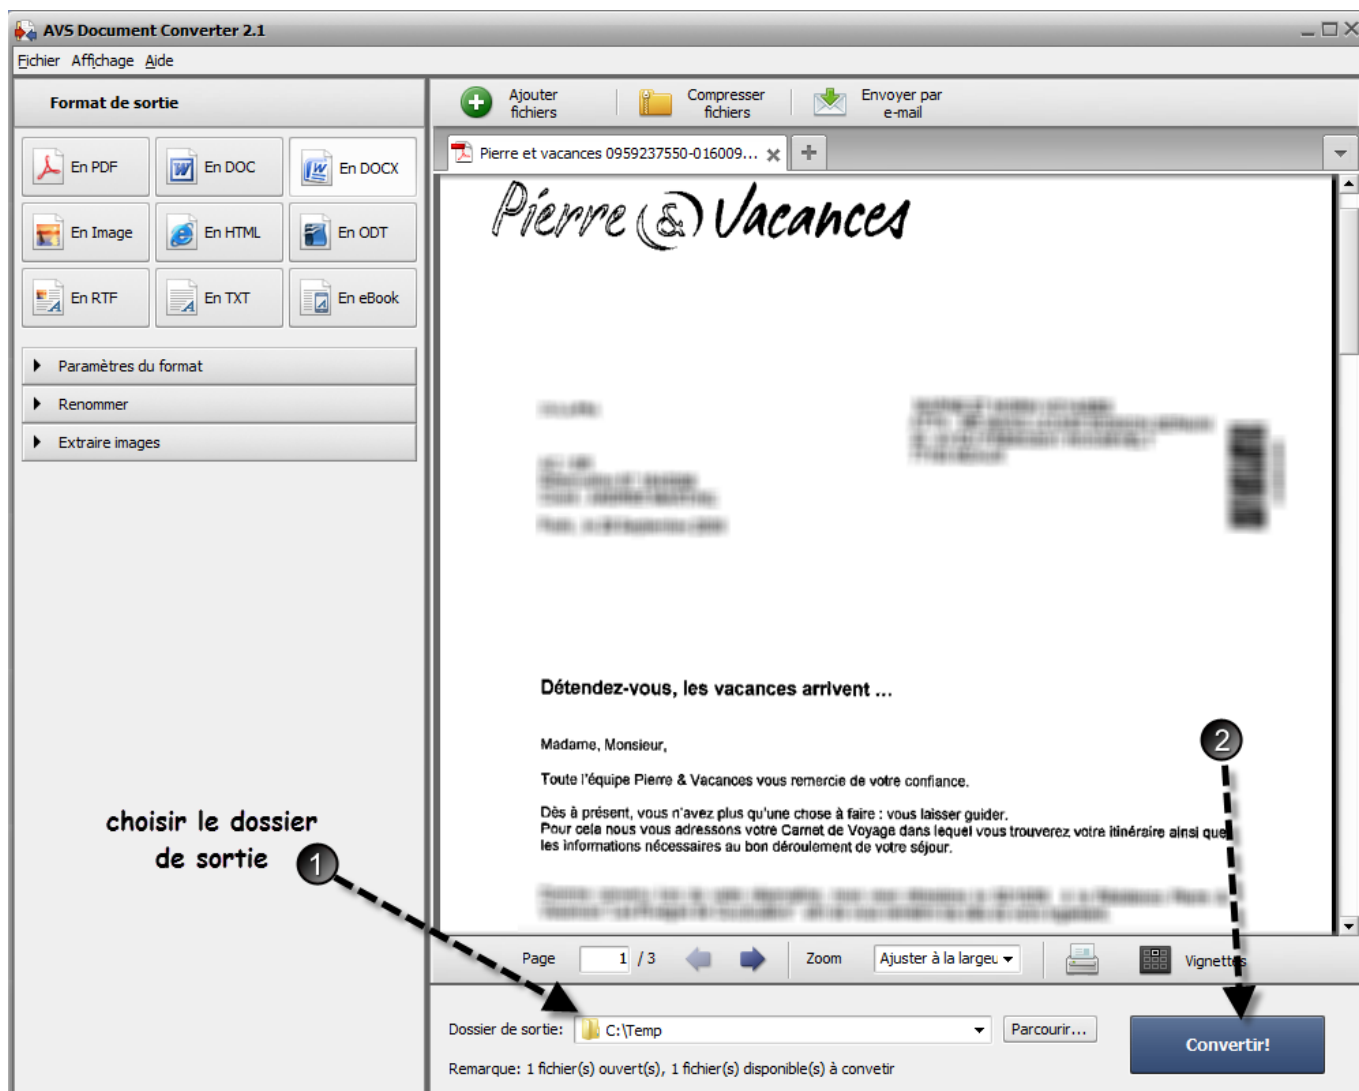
AVS Document Converter 2.1

Fichier Affichage Aide

Format de sortie

En PDF
En DOC
En DOCX
En Image
En HTML
En ODT
En RTF
En TXT
En eBook

Paramètres du format
Renommer
Extraire images

Ajouter fichiers
Compresser fichiers
Envoyer par e-mail

Pierre et vacances 0959237550-016009...

Pierre & Vacances

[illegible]

Détendez-vous, les vacances arrivent ...

Madame, Monsieur,

Toute l'équipe Pierre & Vacances vous remercie de votre confiance.

Dès à présent, vous n'avez plus qu'une chose à faire : vous laisser guider.
Pour cela nous vous adressons votre Carnet de Voyage dans lequel vous trouverez votre itinéraire ainsi que les informations nécessaires au bon déroulement de votre séjour.

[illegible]

choisir le dossier de sortie

1

2

Page 1 / 3 Zoom Ajuster à la largeu Vignettes

Dossier de sortie: C:\Temp Parcourir...

Convertir!

Remarque: 1 fichier(s) ouvert(s), 1 fichier(s) disponible(s) à convetir